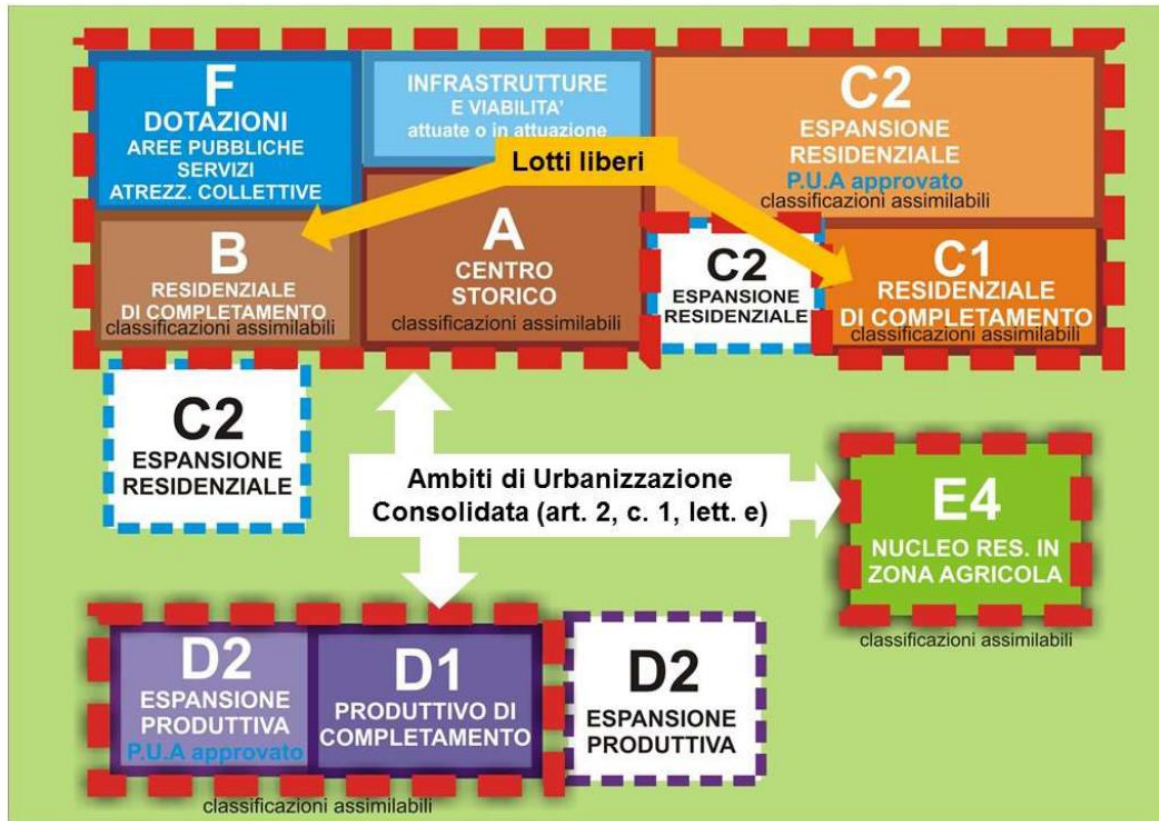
F
DOTAZIONI
AREE PUBBLICHE
SERVIZI
ATREZZ. COLLETTIVE

INFRASTRUTTURE
E VIABILITA'
attuate o in attuazione

C2
ESPANSIONE
RESIDENZIALE
P.U.A approvato
classificazioni assimilabili

Lotti liberi

B
RESIDENZIALE
DI COMPLETAMENTO
classificazioni assimilabili

A
CENTRO
STORICO
classificazioni assimilabili

C2
ESPANSIONE
RESIDENZIALE

C1
RESIDENZIALE
DI COMPLETAMENTO
classificazioni assimilabili

C2
ESPANSIONE
RESIDENZIALE

Ambiti di Urbanizzazione
Consolidata (art. 2, c. 1, lett. e)

E4
NUCLEO RES. IN
ZONA AGRICOLA
classificazioni assimilabili

D2
ESPANSIONE
PRODUTTIVA
P.U.A approvato

D1
PRODUTTIVO DI
COMPLETAMENTO

D2
ESPANSIONE
PRODUTTIVA

classificazioni assimilabili